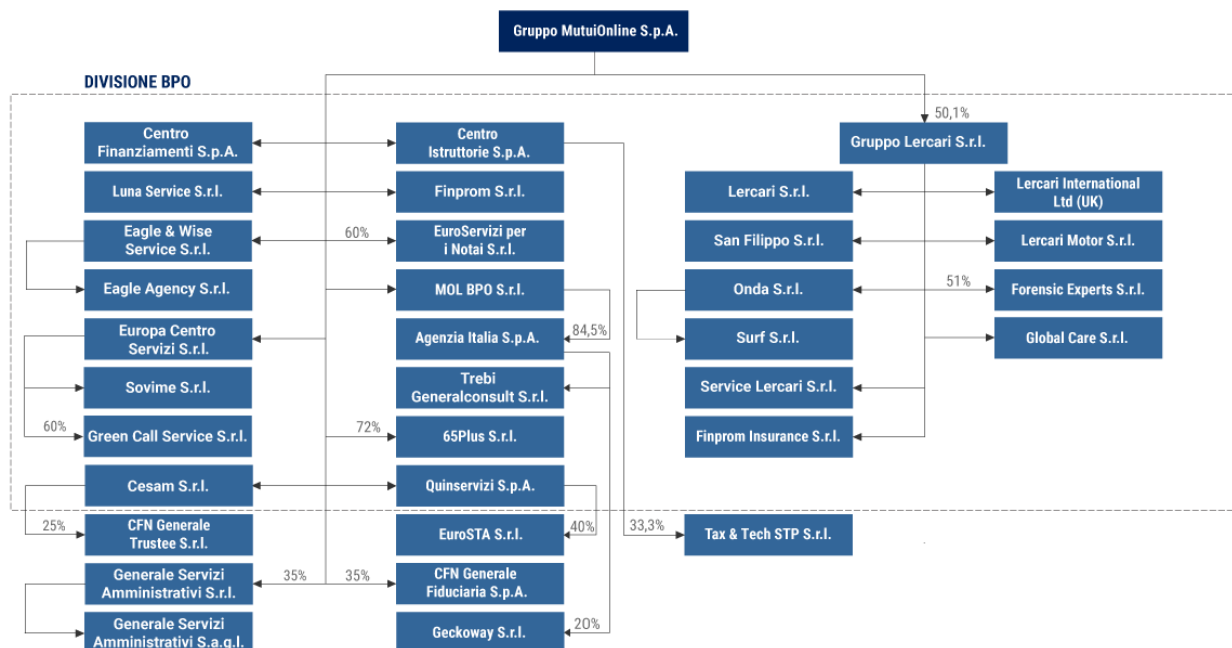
Gruppo MutuiOnline S.p.A.

DIVISIONE BPO

50,1%

Centro Finanziamenti S.p.A.

Centro Istruttorie S.p.A.

Gruppo Lercari S.r.l.

Luna Service S.r.l.

Finprom S.r.l.

Lercari S.r.l.

Lercari International Ltd (UK)

Eagle & Wise Service S.r.l.

60%

EuroServizi per i Notai S.r.l.

San Filippo S.r.l.

Lercari Motor S.r.l.

Eagle Agency S.r.l.

MOL BPO S.r.l.

Onda S.r.l.

51%

Forensic Experts S.r.l.

Europa Centro Servizi S.r.l.

Agenzia Italia S.p.A.

84,5%

Surf S.r.l.

Global Care S.r.l.

Sovime S.r.l.

Trebi Generalconsult S.r.l.

Service Lercari S.r.l.

60%

Green Call Service S.r.l.

72%

65Plus S.r.l.

Finprom Insurance S.r.l.

Cesam S.r.l.

Quinservizi S.p.A.

25%

CFN Generale Trustee S.r.l.

EuroSTA S.r.l.

40%

33,3%

Tax & Tech STP S.r.l.

Generale Servizi Amministrativi S.r.l.

35%

35%

CFN Generale Fiduciaria S.p.A.

Generale Servizi Amministrativi S.a.g.l.

Geckoway S.r.l.

20%